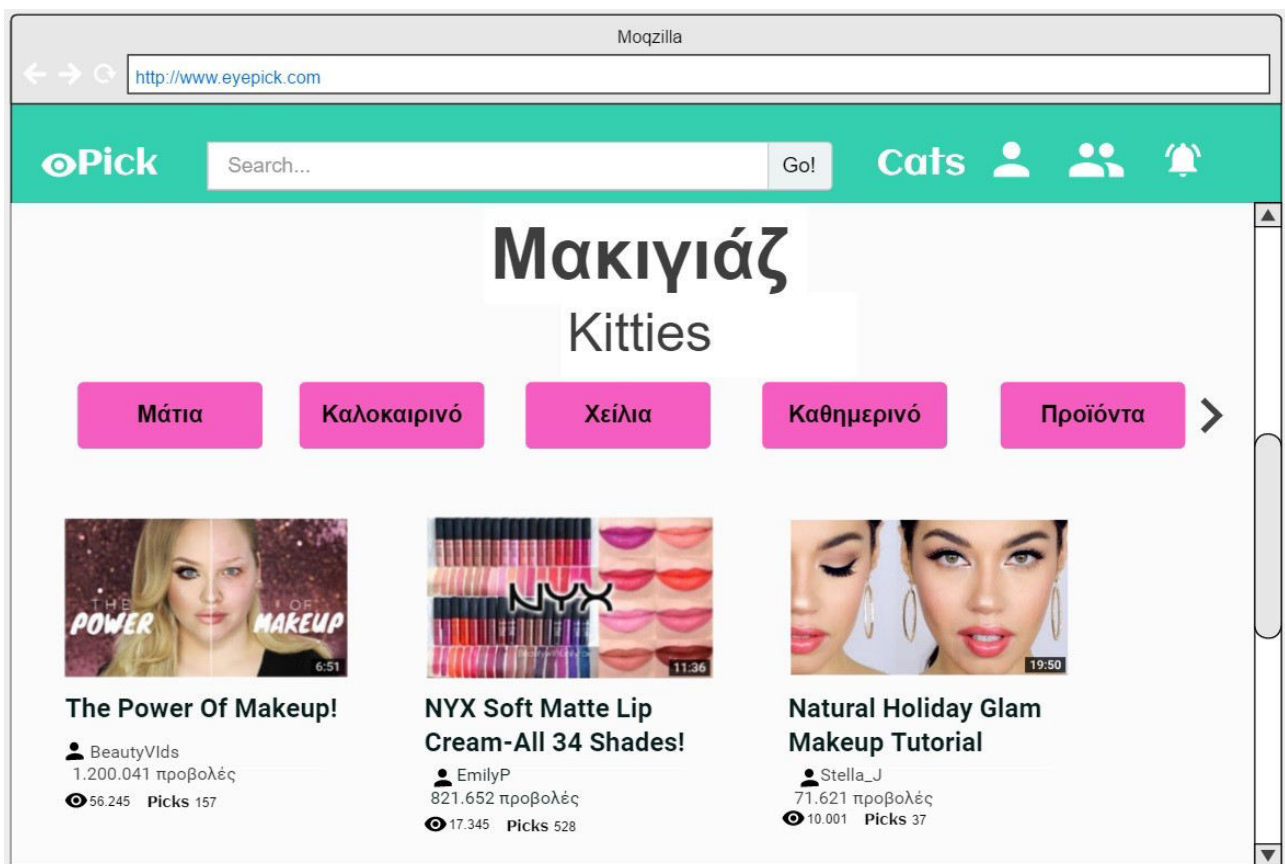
Moqzilla

http://www.eyepick.com

Pick

Search...

Go!

Cats

Μακιγιάζ

Kitties

Μάτια

Καλοκαιρινό

Χείλια

Καθημερινό

Προϊόντα

THE POWER OF MAKEUP

6:51

The Power Of Makeup!

BeautyVlds
1.200.041 προβολές

56.245 Picks 157

NYX

11:36

NYX Soft Matte Lip Cream-All 34 Shades!

EmilyP
821.652 προβολές

17.345 Picks 528

19:50

Natural Holiday Glam Makeup Tutorial

Stella_J
71.621 προβολές

10.001 Picks 37